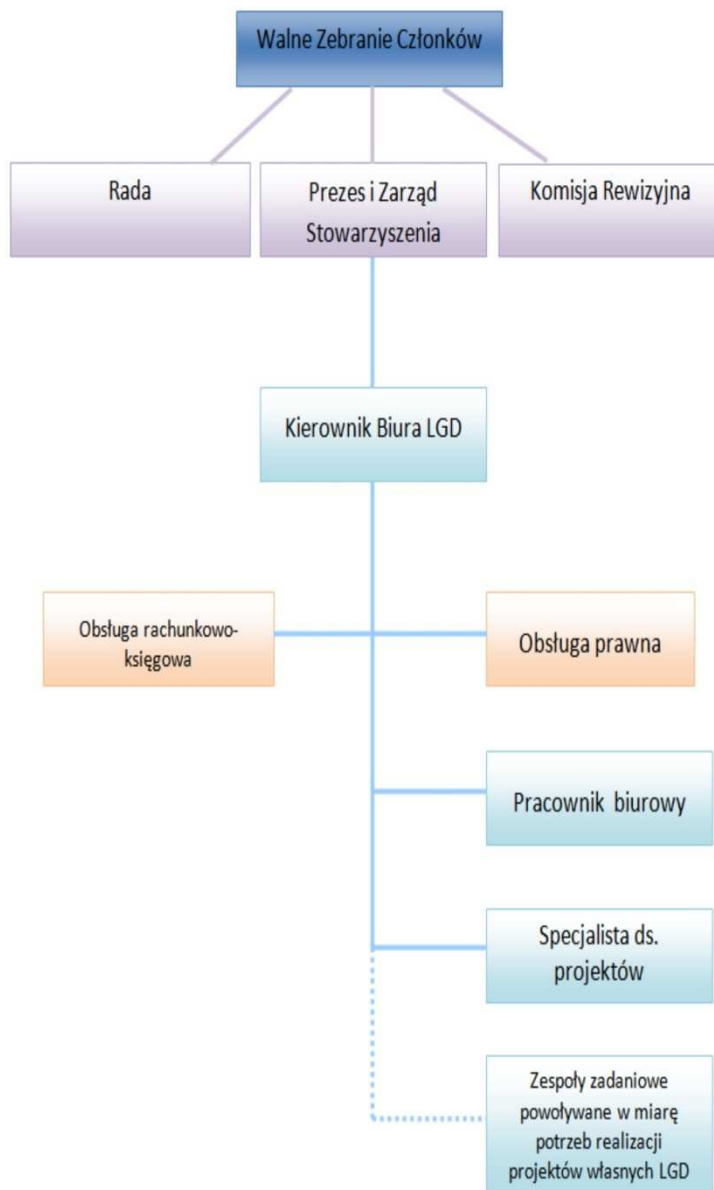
Walne Zebranie Członków

Rada

Prezes i Zarząd Stowarzyszenia

Komisja Rewizyjna

Kierownik Biura LGD

Obsługa rachunkowo-księgowa

Obsługa prawna

Pracownik biurowy

Specjalista ds. projektów

Zespoły zadaniowe powoływane w miarę potrzeb realizacji projektów własnych LGD